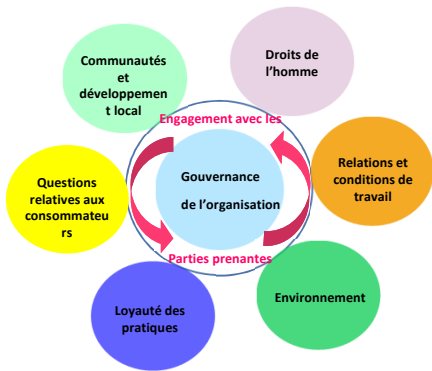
Communautés et développement local

Droits de l'homme

Engagement avec les

Questions relatives aux consommateurs

Gouvernance de l'organisation

Relations et conditions de travail

Parties prenantes

Loyauté des pratiques

Environnement